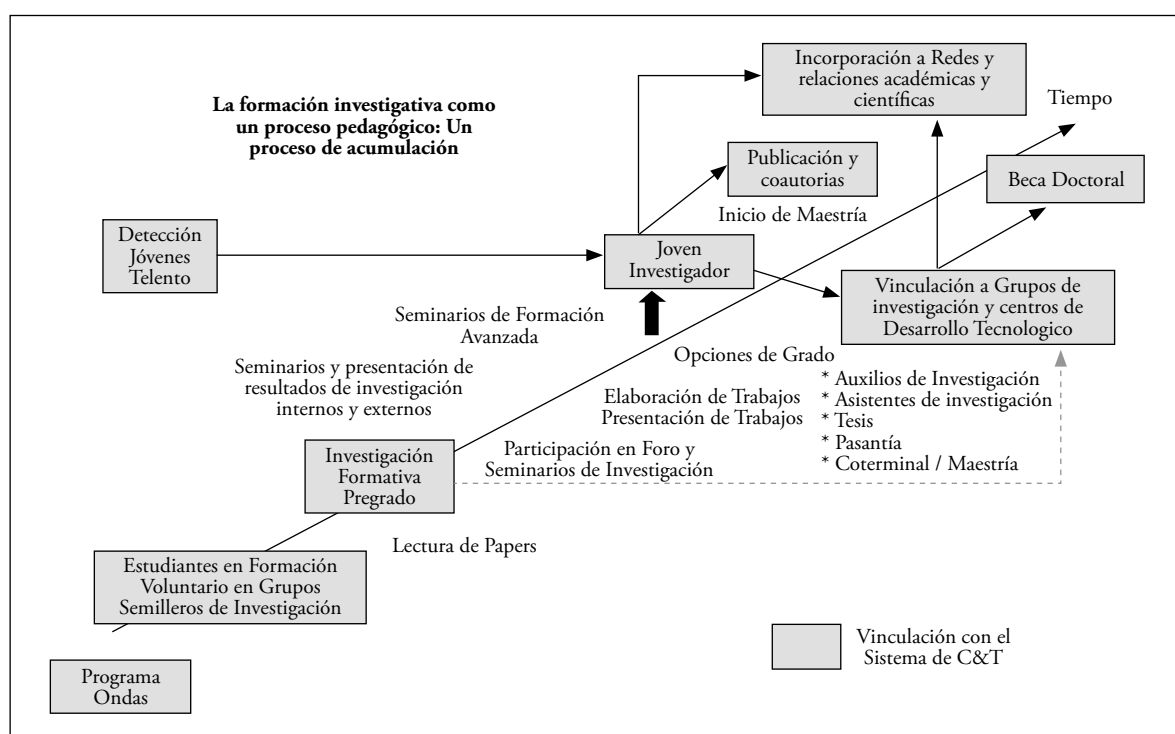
La formación investigativa como un proceso pedagógico: Un proceso de acumulación

Incorporación a Redes y relaciones académicas y científicas

Tiempo

Publicación y coautorias

Beca Doctoral

Inicio de Maestría

Detección Jóvenes Telento

Joven Investigador

Vinculación a Grupos de investigación y centros de Desarrollo Tecnologico

Seminarios de Formación Avanzada

Seminarios y presentación de resultados de investigación internos y externos

Opciones de Grado

* Auxilios de Investigación
* Asistentes de investigación
* Tesis
* Pasantía
* Coterminal / Maestría

Elaboración de Trabajos
Presentación de Trabajos

Investigación Formativa Pregrado

Participación en Foro y Seminarios de Investigación

Lectura de Papers

Estudiantes en Formación Voluntario en Grupos Semilleros de Investigación

Vinculación con el Sistema de C&T

Programa Ondas